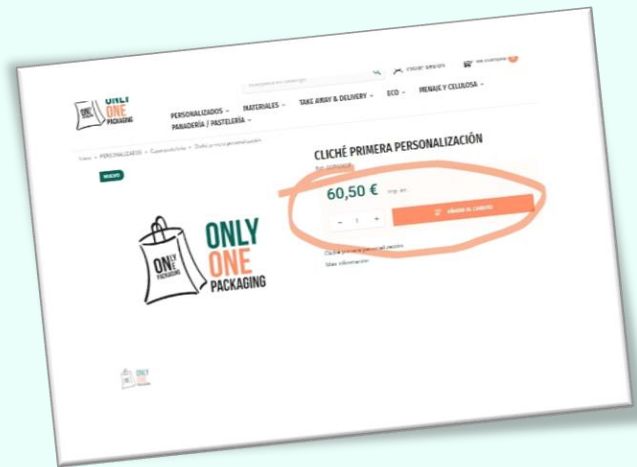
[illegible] Iniciar sesión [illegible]

ONLY ONE PACKAGING

PERSONALIZADOS MATERIALES TAKE AWAY & DELIVERY ECO MENAJE Y CELULOSA
PANADERÍA / PASTELERÍA

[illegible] » PERSONALIZADOS » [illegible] » Cliché primera personalización

NUEVO

CLICHÉ PRIMERA PERSONALIZACIÓN

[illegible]

60,50 € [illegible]

− 1 + AÑADIR AL CARRITO

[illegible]

Más información

ONLY ONE PACKAGING

ONLY ONE